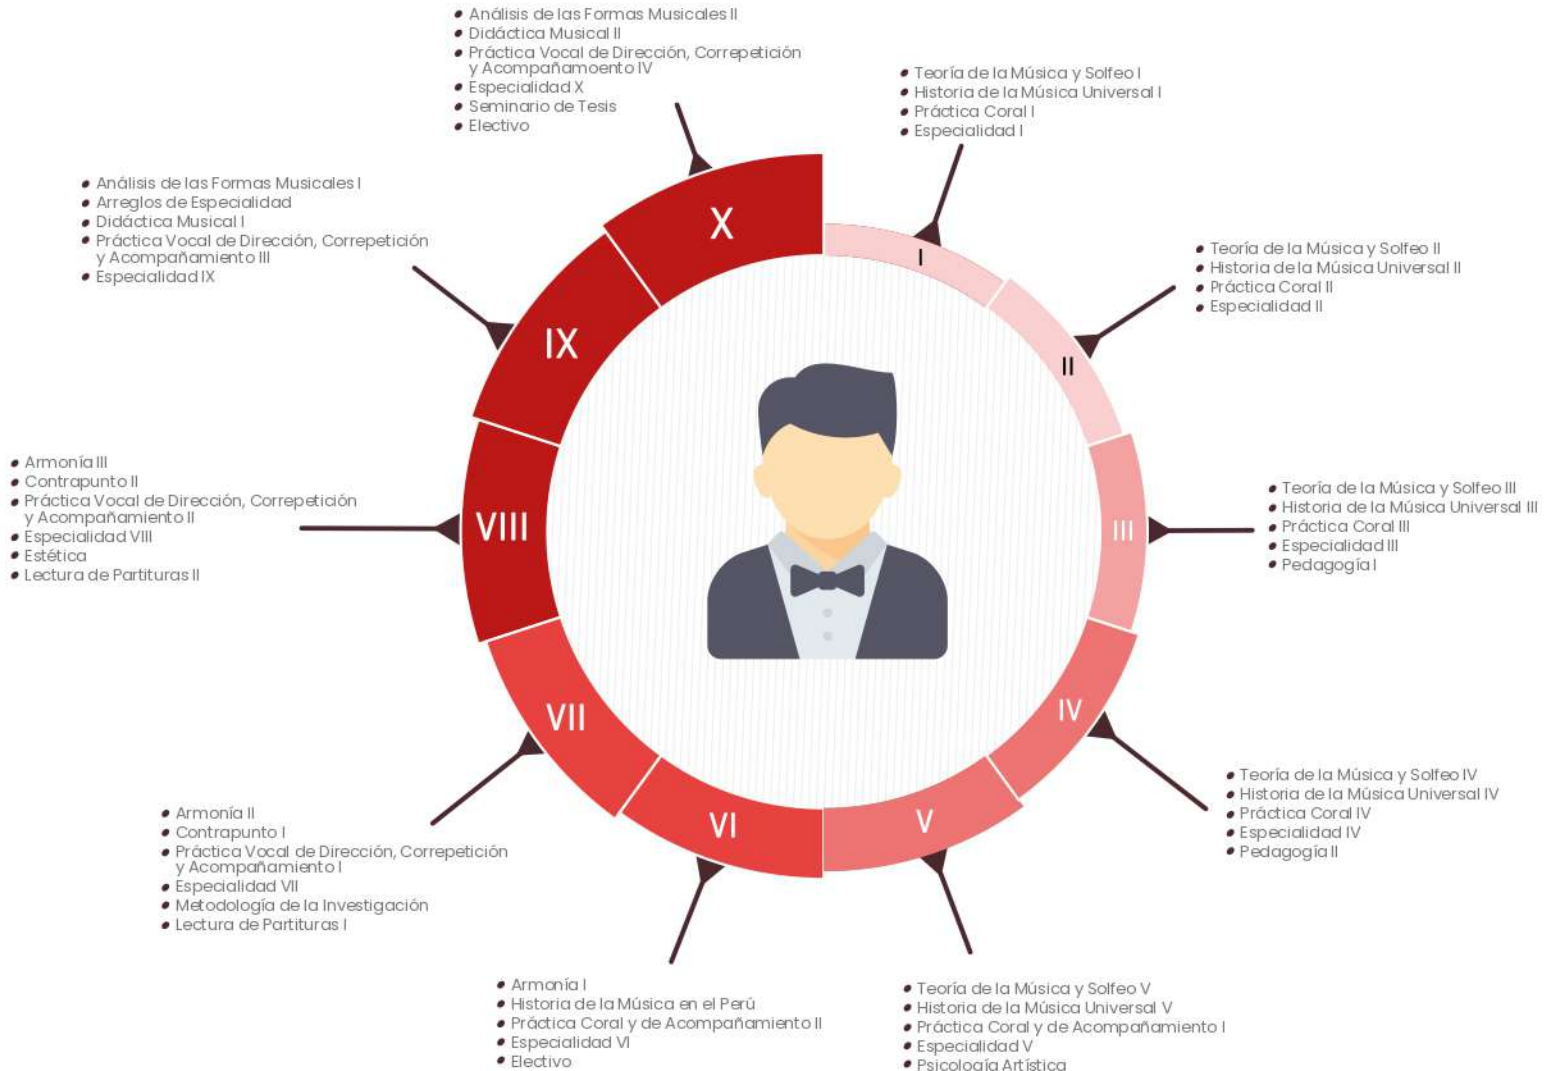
- Análisis de las Formas Musicales II
- Didáctica Musical II
- Práctica Vocal de Dirección, Correpetición y Acompañamoento IV
- Especialidad X
- Seminario de Tesis
- Electivo

- Teoría de la Música y Solfeo I
- Historia de la Música Universal I
- Práctica Coral I
- Especialidad I

- Análisis de las Formas Musicales I
- Arreglos de Especialidad
- Didáctica Musical I
- Práctica Vocal de Dirección, Correpetición y Acompañamiento III
- Especialidad IX

X

I

- Teoría de la Música y Solfeo II
- Historia de la Música Universal II
- Práctica Coral II
- Especialidad II

IX

II

- Armonía III
- Contrapunto II
- Práctica Vocal de Dirección, Correpetición y Acompañamiento II
- Especialidad VIII
- Estética
- Lectura de Partituras II

VIII

III

- Teoría de la Música y Solfeo III
- Historia de la Música Universal III
- Práctica Coral III
- Especialidad III
- Pedagogía I

VII

IV

- Teoría de la Música y Solfeo IV
- Historia de la Música Universal IV
- Práctica Coral IV
- Especialidad IV
- Pedagogía II

- Armonía II
- Contrapunto I
- Práctica Vocal de Dirección, Correpetición y Acompañamiento I
- Especialidad VII
- Metodología de la Investigación
- Lectura de Partituras I

VI

V

- Armonía I
- Historia de la Música en el Perú
- Práctica Coral y de Acompañamiento II
- Especialidad VI
- Electivo

- Teoría de la Música y Solfeo V
- Historia de la Música Universal V
- Práctica Coral y de Acompañamiento I
- Especialidad V
- Psicología Artística